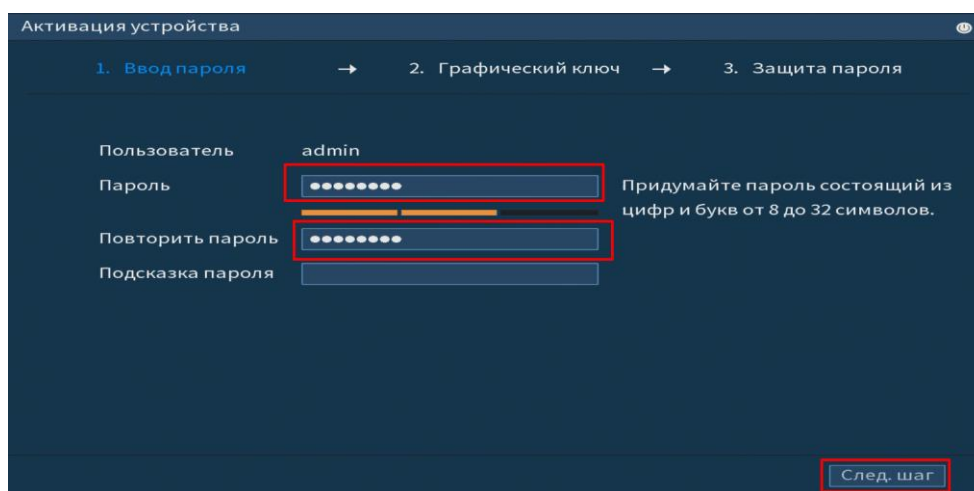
Активация устройства

1. Ввод пароля → 2. Графический ключ → 3. Защита пароля

Пользователь admin

Пароль ••••••••

Придумайте пароль состоящий из цифр и букв от 8 до 32 символов.

Повторить пароль ••••••••

Подсказка пароля

След. шаг